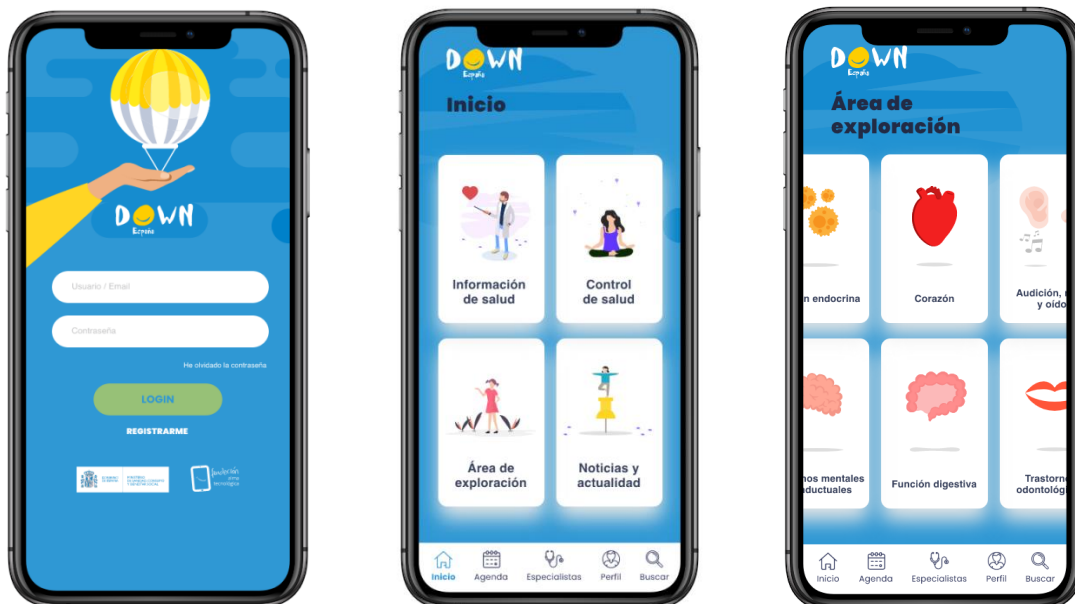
DOWN
España

Usuario / Email

Contraseña

He olvidado la contraseña

LOGIN

REGISTRARME

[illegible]

DOWN
España

Inicio

Información de salud

Control de salud

Área de exploración

Noticias y actualidad

Inicio Agenda Especialistas Perfil Buscar

DOWN
España

Área de exploración

n endocrina

Corazón

Audición, y oído

nos mentales eductuales

Función digestiva

Trastorno odontológ

Inicio Agenda Especialistas Perfil Buscar